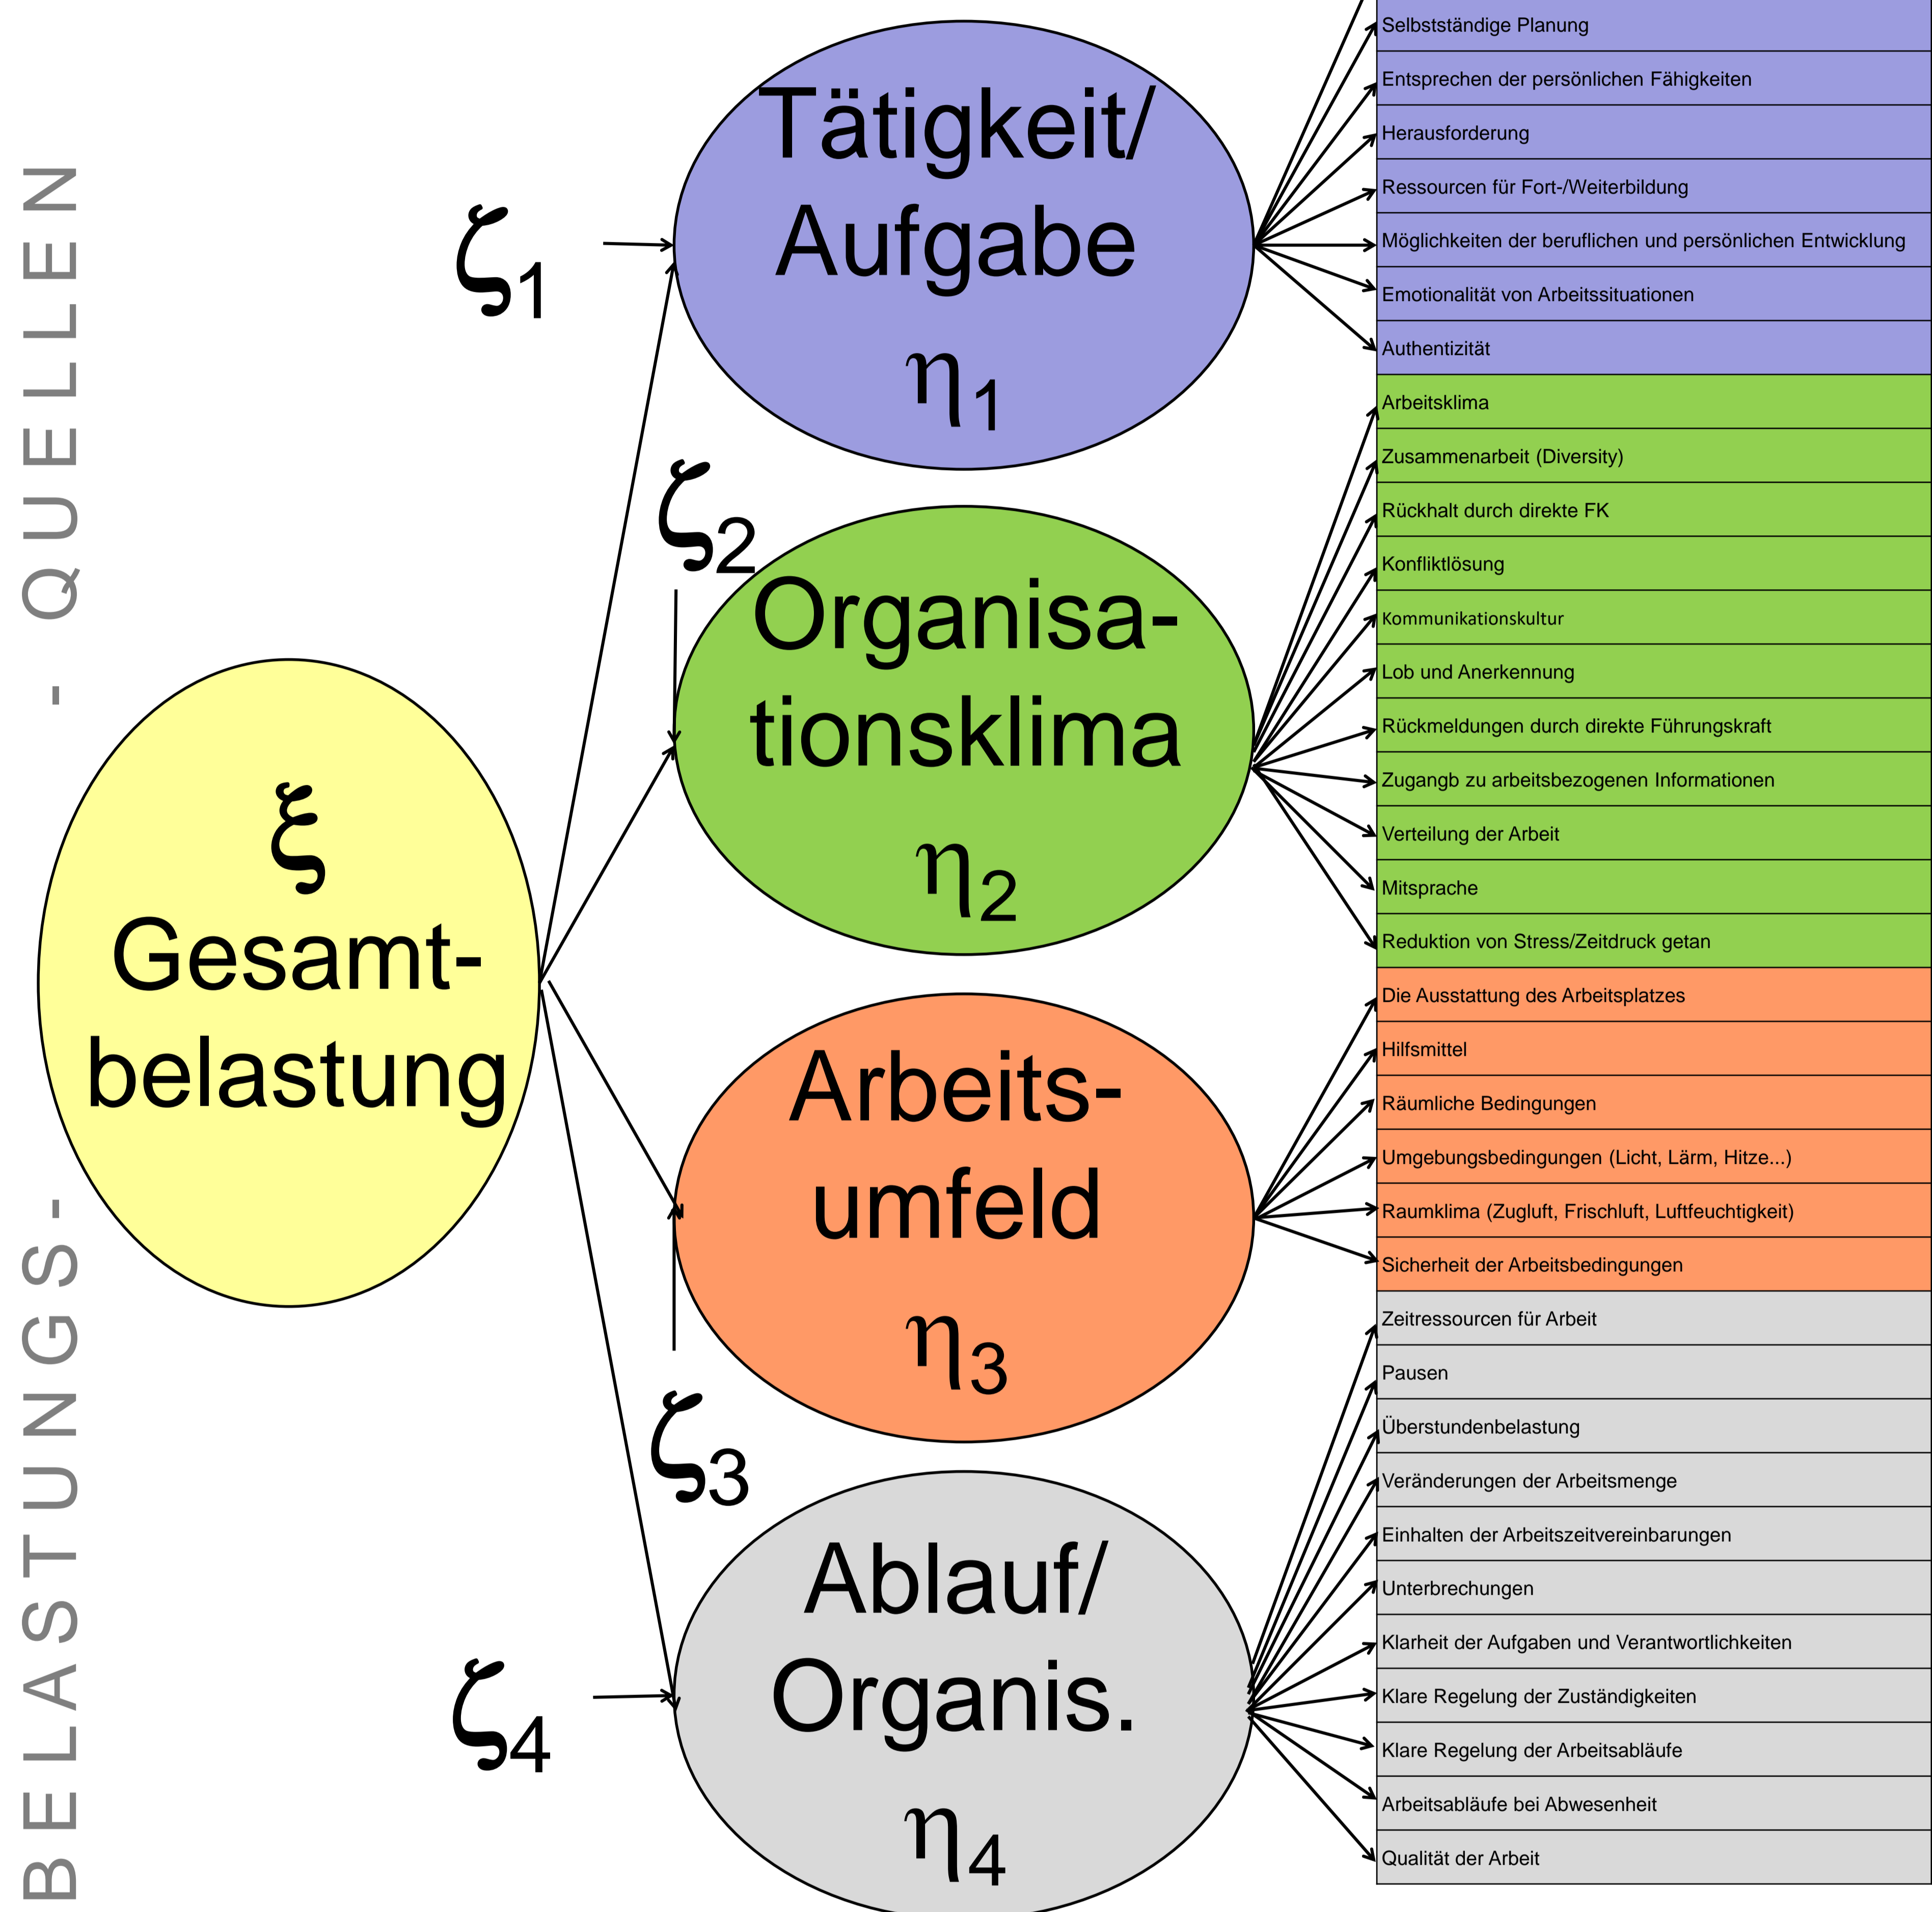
BELASTUNGS- - QUELLEN

$\xi$
Gesamtbelastung

$\zeta_1$
Tätigkeit/ Aufgabe
$\eta_1$

$\zeta_2$
Organisationsklima
$\eta_2$

Arbeitsumfeld
$\eta_3$
$\zeta_3$

$\zeta_4$
Ablauf/ Organis.
$\eta_4$

Selbstständige Planung
Entsprechen der persönlichen Fähigkeiten
Herausforderung
Ressourcen für Fort-/Weiterbildung
Möglichkeiten der beruflichen und persönlichen Entwicklung
Emotionalität von Arbeitssituationen
Authentizität
Arbeitsklima
Zusammenarbeit (Diversity)
Rückhalt durch direkte FK
Konfliktlösung
Kommunikationskultur
Lob und Anerkennung
Rückmeldungen durch direkte Führungskraft
Zugangb zu arbeitsbezogenen Informationen
Verteilung der Arbeit
Mitsprache
Reduktion von Stress/Zeitdruck getan
Die Ausstattung des Arbeitsplatzes
Hilfsmittel
Räumliche Bedingungen
Umgebungsbedingungen (Licht, Lärm, Hitze...)
Raumklima (Zugluft, Frischluft, Luftfeuchtigkeit)
Sicherheit der Arbeitsbedingungen
Zeitressourcen für Arbeit
Pausen
Überstundenbelastung
Veränderungen der Arbeitsmenge
Einhalten der Arbeitszeitvereinbarungen
Unterbrechungen
Klarheit der Aufgaben und Verantwortlichkeiten
Klare Regelung der Zuständigkeiten
Klare Regelung der Arbeitsabläufe
Arbeitsabläufe bei Abwesenheit
Qualität der Arbeit